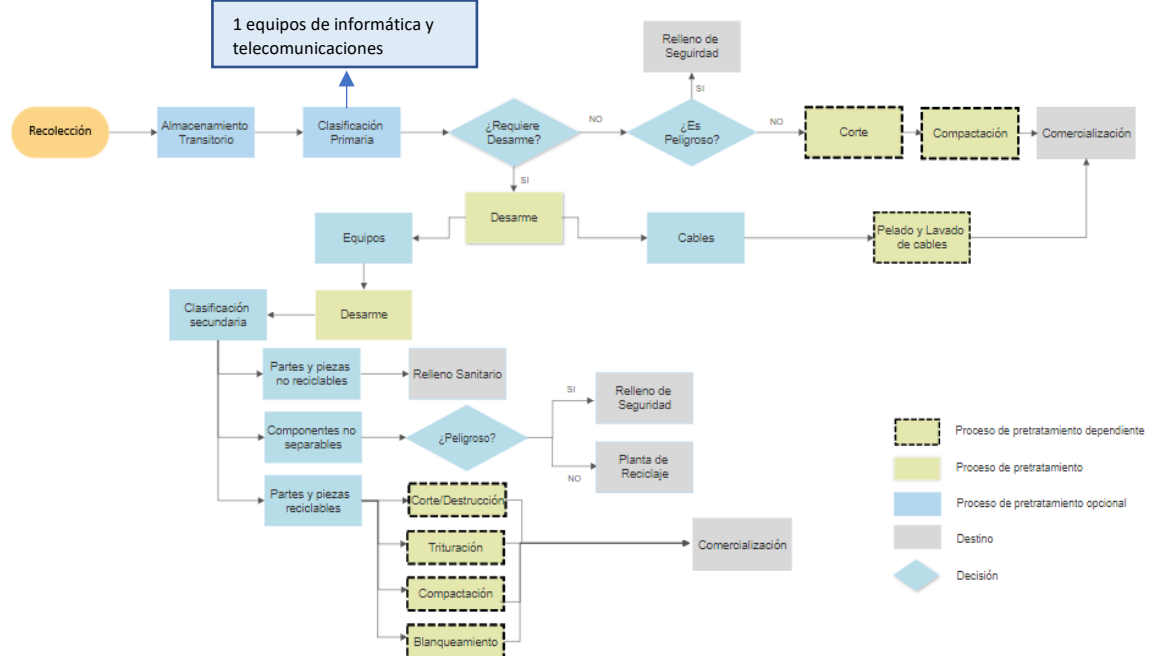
1 equipos de informática y telecomunicaciones

Recolección

Almacenamiento Transitorio

Clasificación Primaria

¿Requiere Desarme?

NO

¿Es Peligroso?

SI

Relleno de Seguridad

NO

Corte

Compactación

Comercialización

SI

Desarme

Equipos

Cables

Pelado y Lavado de cables

Clasificación secundaria

Desarme

Partes y piezas no reciclables

Relleno Sanitario

Componentes no separables

¿Peligroso?

SI

Relleno de Seguridad

NO

Planta de Reciclaje

Partes y piezas reciclables

Corte/Destrucción

Trituración

Compactación

Blanqueamiento

Comercialización

Proceso de pretratamiento dependiente

Proceso de pretratamiento

Proceso de pretratamiento opcional

Destino

Decisión